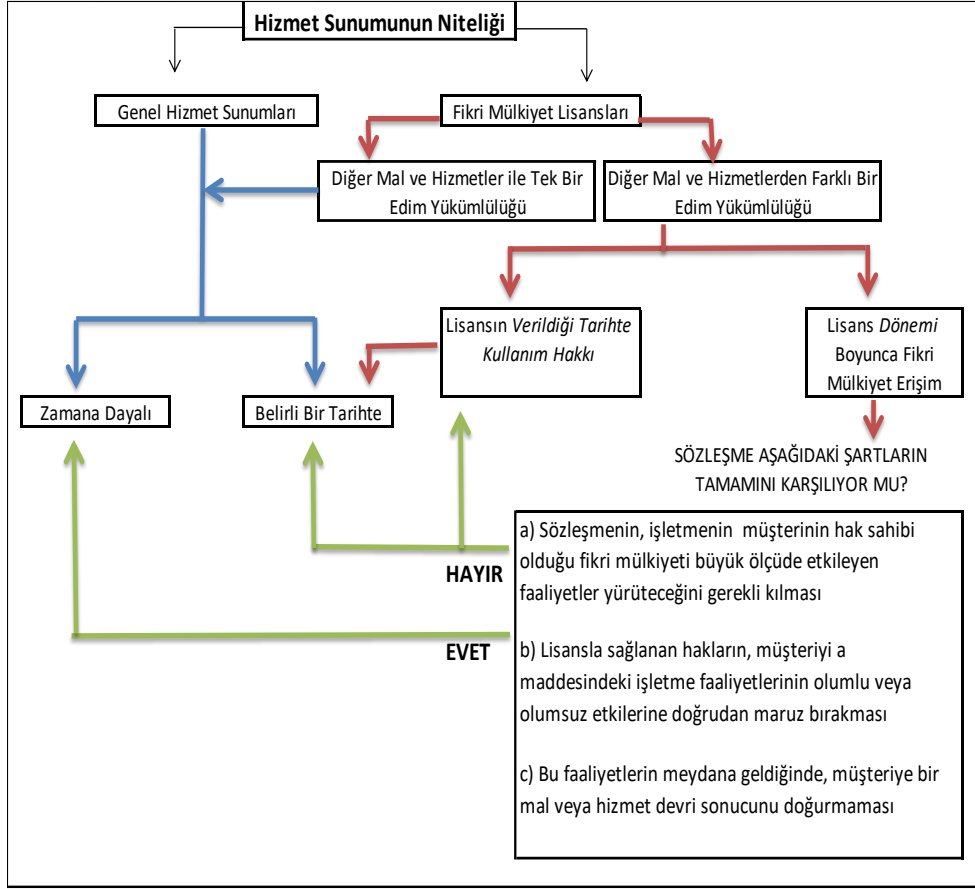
Hizmet Sunumunun Niteliği

Genel Hizmet Sunumları

Fikri Mülkiyet Lisansları

Diğer Mal ve Hizmetler ile Tek Bir Edim Yükümlülüğü

Diğer Mal ve Hizmetlerden Farklı Bir Edim Yükümlülüğü

Lisansın *Verildiği Tarihte Kullanım Hakkı*

Lisans *Dönemi* Boyunca Fikri Mülkiyet Erişim

Zamana Dayalı

Belirli Bir Tarihte

SÖZLEŞME AŞAĞIDAKİ ŞARTLARIN TAMAMINI KARŞILIYOR MU?

HAYIR

EVET

a) Sözleşmenin, işletmenin müşterinin hak sahibi olduğu fikri mülkiyeti büyük ölçüde etkileyen faaliyetler yürüteceğini gerekli kılması

b) Lisansla sağlanan hakların, müşteriyi a maddesindeki işletme faaliyetlerinin olumlu veya olumsuz etkilerine doğrudan maruz bırakması

c) Bu faaliyetlerin meydana geldiğinde, müşteriye bir mal veya hizmet devri sonucunu doğurmaması